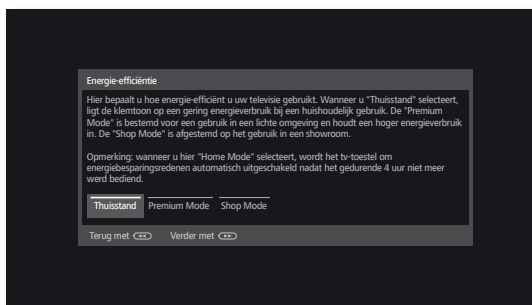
Energie-efficiëntie

Hier bepaalt u hoe energie-efficiënt u uw televisie gebruikt. Wanneer u "Thuisstand" selecteert, ligt de klemtoon op een gering energieverbruik bij een huishoudelijk gebruik. De "Premium Mode" is bestemd voor een gebruik in een lichte omgeving en houdt een hoger energieverbruik in. De "Shop Mode" is afgestemd op het gebruik in een showroom.

Opmerking: wanneer u hier "Home Mode" selecteert, wordt het tv-toestel om energiebesparingsredenen automatisch uitgeschakeld nadat het gedurende 4 uur niet meer werd bediend.

Thuisstand Premium Mode Shop Mode

Terug met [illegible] Verder met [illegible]